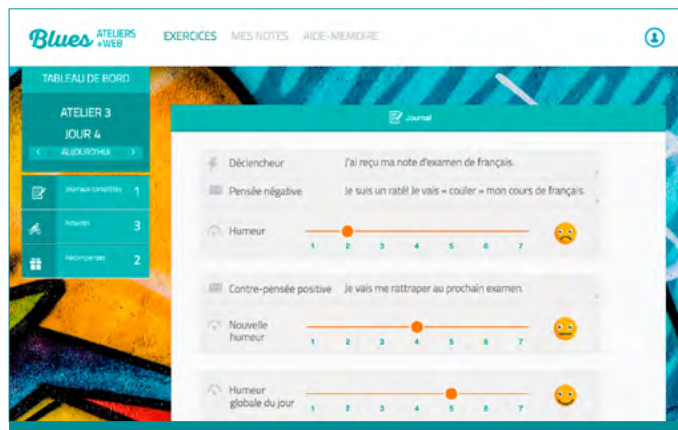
Blues ATELIERS +WEB

EXERCICES MES NOTES AIDE-MEMOIRE

TABLEAU DE BORD

ATELIER 3
JOUR 4
‹ AUJOURD'HUI ›

Journaux complétés 1

Activités 3

Récompenses 2

Journal

Déclencheur J'ai reçu ma note d'examen de français.

Pensée négative Je suis un raté! Je vais « couler » mon cours de français.

Humeur
1 2 3 4 5 6 7

Contre-pensée positive Je vais me rattraper au prochain examen.

Nouvelle humeur
1 2 3 4 5 6 7

Humeur globale du jour
1 2 3 4 5 6 7